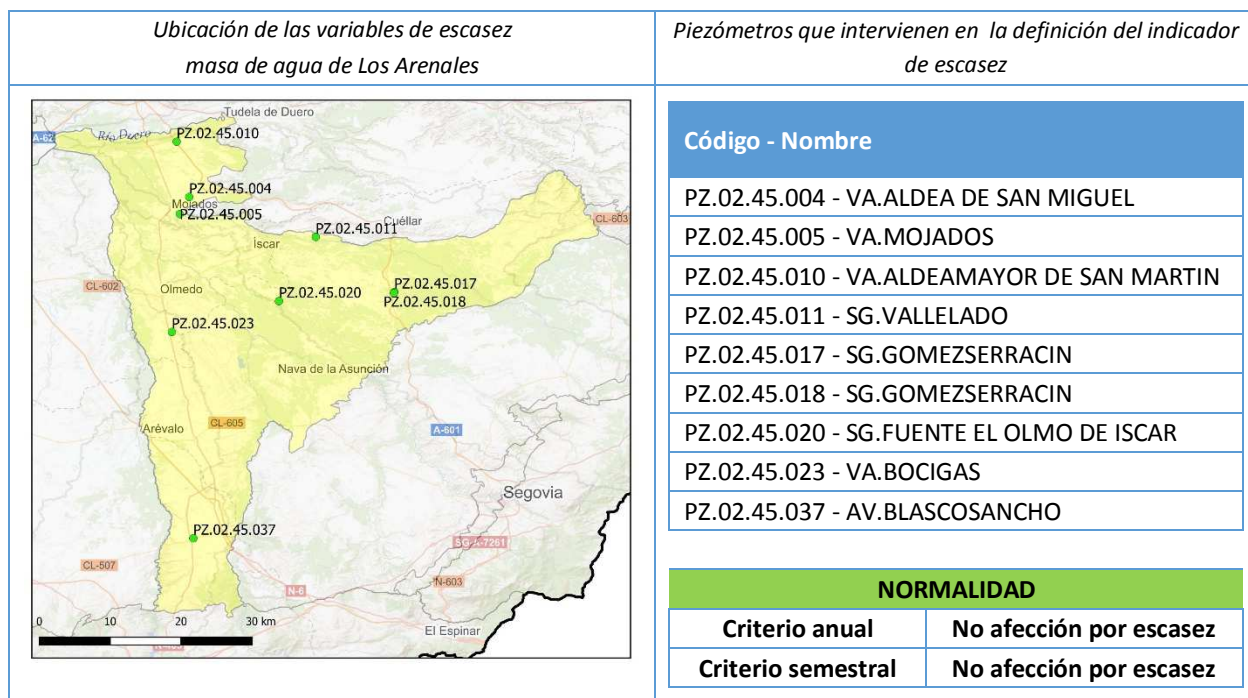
| Ubicación de las variables de escasez masa de agua de Los Arenales | Piezómetros que intervienen en la definición del indicador de escasez |
|---|---|

Tudela de Duero
A-62
Río Duero
PZ.02.45.010
PZ.02.45.004
Mojados
PZ.02.45.005
Cuéllar
CL-603
PZ.02.45.011
Íscar
CL-602
Olmedo
PZ.02.45.020
PZ.02.45.017
PZ.02.45.018
PZ.02.45.023
Nava de la Asunción
Arévalo
CL-605
A-601
Segovia
PZ.02.45.037
SG-P-7261
CL-507
N-603
N-6
0 10 20 30 km
El Espinar

| Código - Nombre |
|---|
| PZ.02.45.004 - VA.ALDEA DE SAN MIGUEL |
| PZ.02.45.005 - VA.MOJADOS |
| PZ.02.45.010 - VA.ALDEAMAYOR DE SAN MARTIN |
| PZ.02.45.011 - SG.VALLELADO |
| PZ.02.45.017 - SG.GOMEZSERRACIN |
| PZ.02.45.018 - SG.GOMEZSERRACIN |
| PZ.02.45.020 - SG.FUENTE EL OLMO DE ISCAR |
| PZ.02.45.023 - VA.BOCIGAS |
| PZ.02.45.037 - AV.BLASCOSANCHO |

| NORMALIDAD | |
|---|---|
| Criterio anual | No afección por escasez |
| Criterio semestral | No afección por escasez |